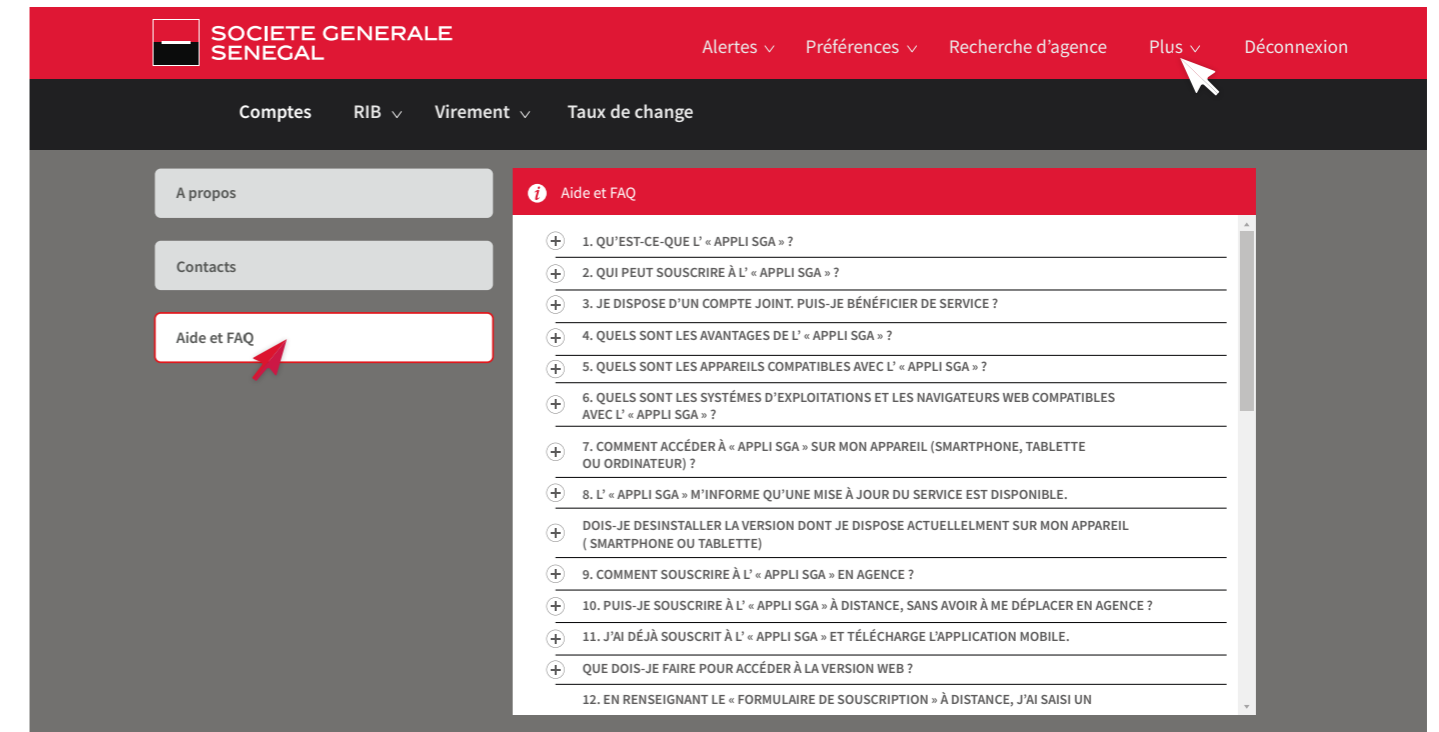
SOCIETE GENERALE SENEGAL

Alertes Préférences Recherche d'agence Plus Déconnexion

Comptes RIB Virement Taux de change

A propos

Contacts

Aide et FAQ

Aide et FAQ

1. QU'EST-CE-QUE L' « APPLI SGA » ?

2. QUI PEUT SOUSCRIRE À L' « APPLI SGA » ?

3. JE DISPOSE D'UN COMPTE JOINT. PUIS-JE BÉNÉFICIER DE SERVICE ?

4. QUELS SONT LES AVANTAGES DE L' « APPLI SGA » ?

5. QUELS SONT LES APPAREILS COMPATIBLES AVEC L' « APPLI SGA » ?

6. QUELS SONT LES SYSTÉMES D'EXPLOITATIONS ET LES NAVIGATEURS WEB COMPATIBLES AVEC L' « APPLI SGA » ?

7. COMMENT ACCÉDER À « APPLI SGA » SUR MON APPAREIL (SMARTPHONE, TABLETTE OU ORDINATEUR) ?

8. L' « APPLI SGA » M'INFORME QU'UNE MISE À JOUR DU SERVICE EST DISPONIBLE.

DOIS-JE DESINSTALLER LA VERSION DONT JE DISPOSE ACTUELLELMENT SUR MON APPAREIL ( SMARTPHONE OU TABLETTE)

9. COMMENT SOUSCRIRE À L' « APPLI SGA » EN AGENCE ?

10. PUIS-JE SOUSCRIRE À L' « APPLI SGA » À DISTANCE, SANS AVOIR À ME DÉPLACER EN AGENCE ?

11. J'AI DÉJÀ SOUSCRIT À L' « APPLI SGA » ET TÉLÉCHARGE L'APPLICATION MOBILE.

QUE DOIS-JE FAIRE POUR ACCÉDER À LA VERSION WEB ?

12. EN RENSEIGNANT LE « FORMULAIRE DE SOUSCRIPTION » À DISTANCE, J'AI SAISI UN